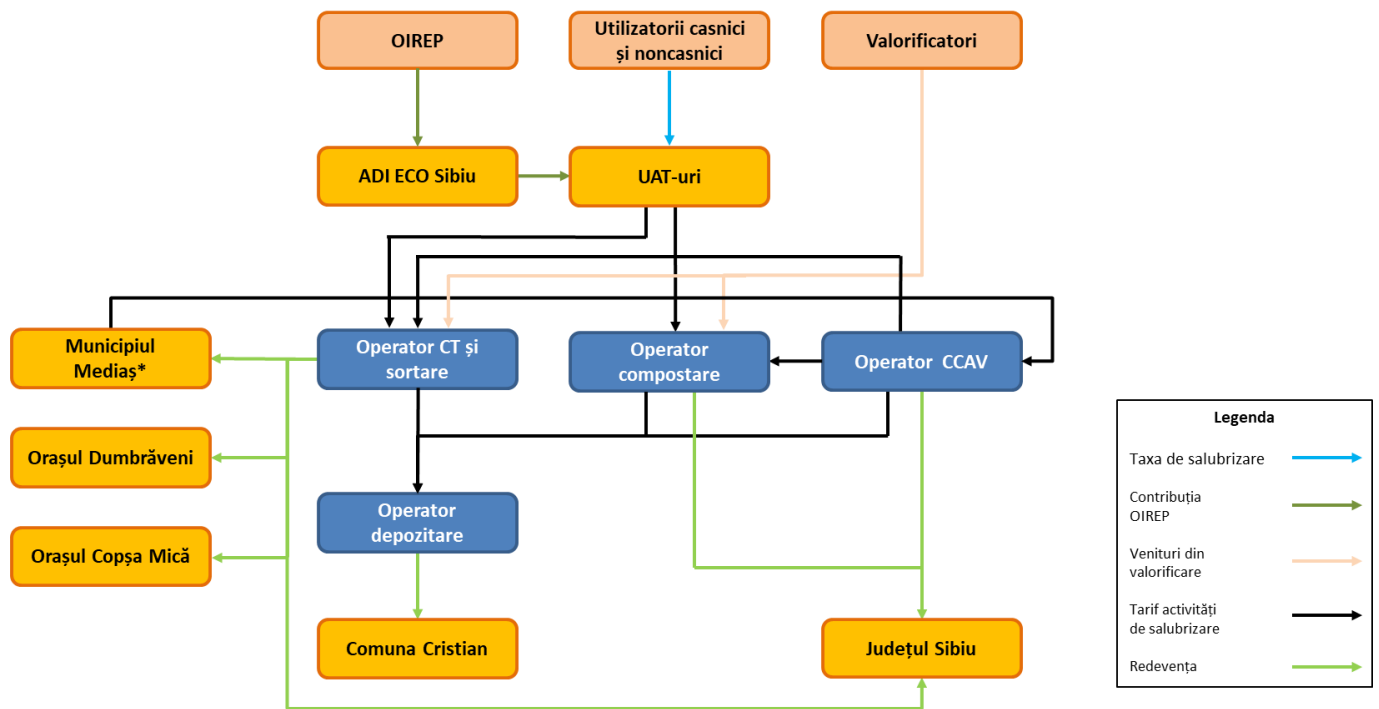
OIREP

Utilizatorii casnici și noncasnici

Valorificatori

ADI ECO Sibiu

UAT-uri

Municipiul Mediaș*

Operator CT și sortare

Operator compostare

Operator CCAV

Orașul Dumbrăveni

Orașul Copșa Mică

Operator depozitare

Comuna Cristian

Județul Sibiu

Legenda

Taxa de salubrizare

Contribuția OIREP

Venituri din valorificare

Tarif activități de salubrizare

Redevența